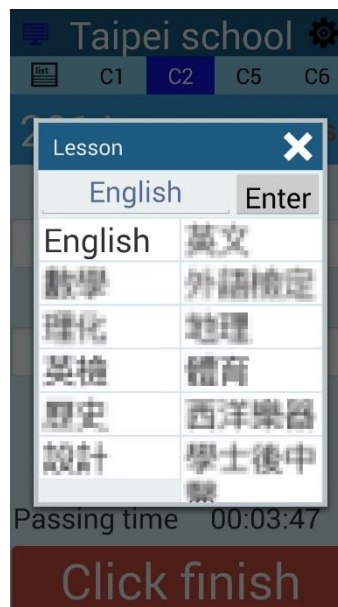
Taipei school

C1 C2 C5 C6

Lesson

English

Enter

| English | 英文 |
|---|---|
| 數學 | 外語檢定 |
| 理化 | 地理 |
| 英檢 | 體育 |
| 歷史 | 西洋樂器 |
| 設計 | 學士後中醫 |

Passing time 00:03:47

Click finish